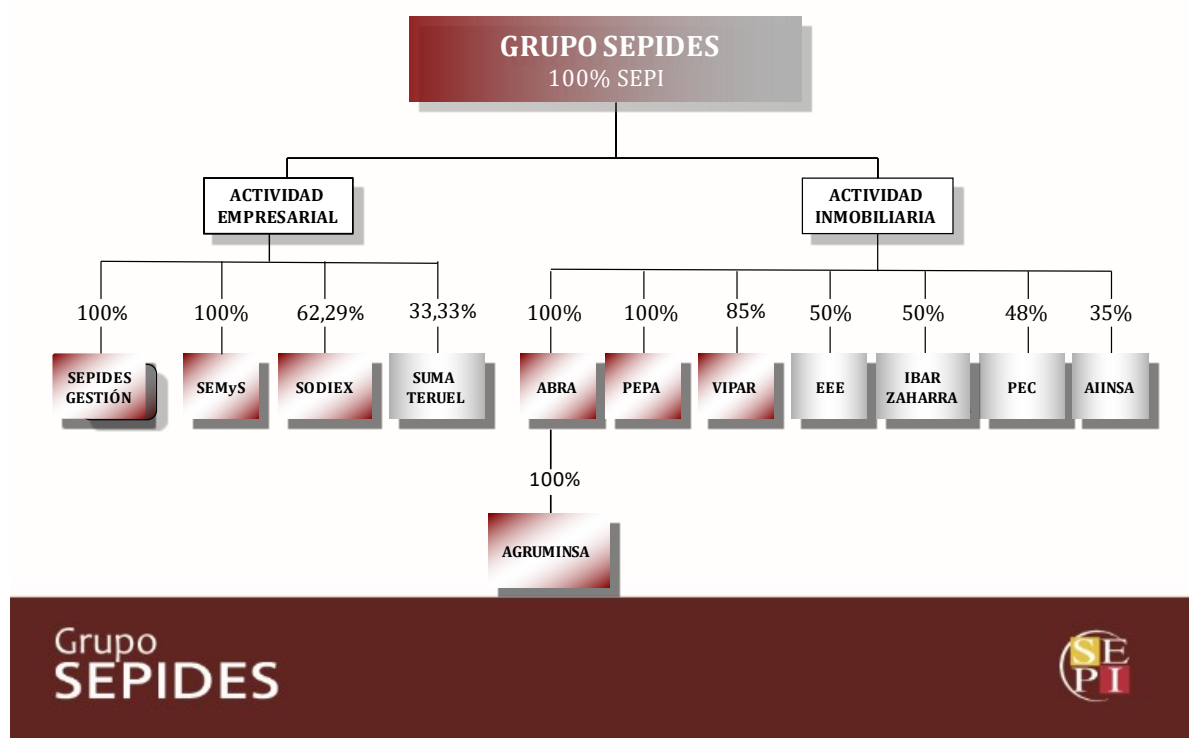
GRUPO SEPIDES
100% SEPI

ACTIVIDAD EMPRESARIAL

ACTIVIDAD INMOBILIARIA

100%
SEPIDES GESTIÓN

100%
SEMyS

62,29%
SODIEX

33,33%
SUMA TERUEL

100%
ABRA

100%
AGRUMINSA

100%
PEPA

85%
VIPAR

50%
EEE

50%
IBAR ZAHARRA

48%
PEC

35%
AIINSA

Grupo
SEPIDES

SEPI